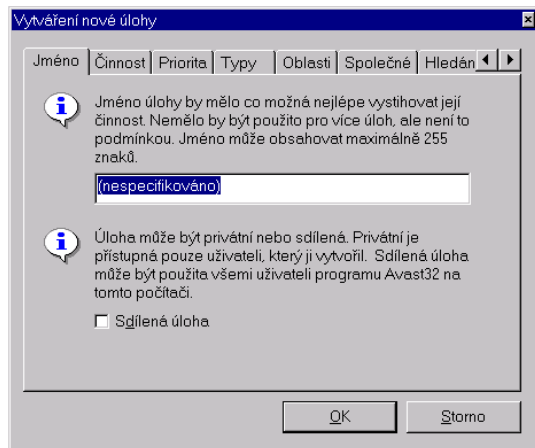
Vytváření nové úlohy

Jméno | Činnost | Priorita | Typy | Oblasti | Společné | Hledán

Jméno úlohy by mělo co možná nejlépe vystihovat její činnost. Nemělo by být použito pro více úloh, ale není to podmínkou. Jméno může obsahovat maximálně 255 znaků.

(nespecifikováno)

Úloha může být privátní nebo sdílená. Privátní je přístupná pouze uživateli, který ji vytvořil. Sdílená úloha může být použita všemi uživateli programu Avast32 na tomto počítači.

Sdílená úloha

OK

Storno